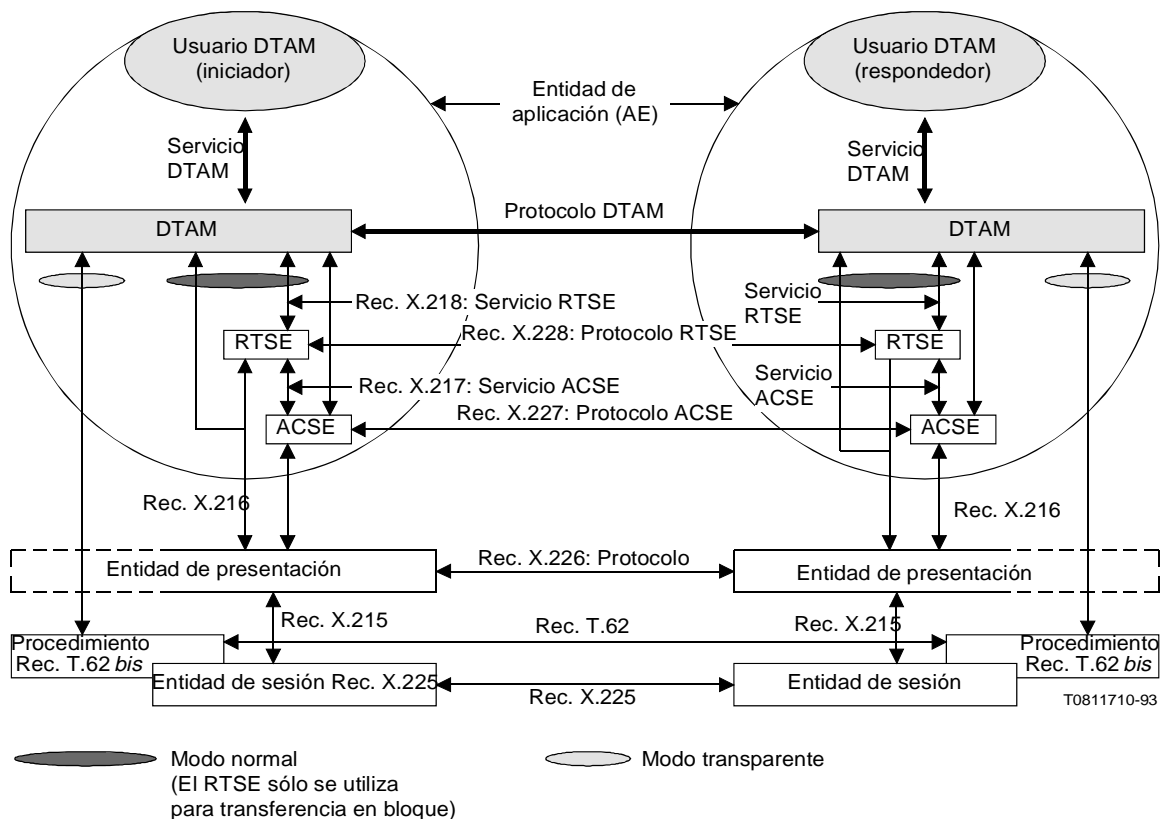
Usuario DTAM (iniciador)

Usuario DTAM (respondedor)

Entidad de aplicación (AE)

Servicio DTAM

Servicio DTAM

DTAM

Protocolo DTAM

DTAM

Rec. X.218: Servicio RTSE

Servicio RTSE

RTSE

Rec. X.228: Protocolo RTSE

RTSE

Rec. X.217: Servicio ACSE

Servicio ACSE

Rec. X.227: Protocolo ACSE

ACSE

ACSE

Rec. X.216

Rec. X.216

Entidad de presentación

Rec. X.226: Protocolo

Entidad de presentación

Rec. X.215

Rec. X.215

Procedimiento Rec. T.62 *bis*

Rec. T.62

Procedimiento Rec. T.62 *bis*

Entidad de sesión Rec. X.225

Rec. X.225

Entidad de sesión

T0811710-93

Modo normal (El RTSE sólo se utiliza para transferencia en bloque)

Modo transparente